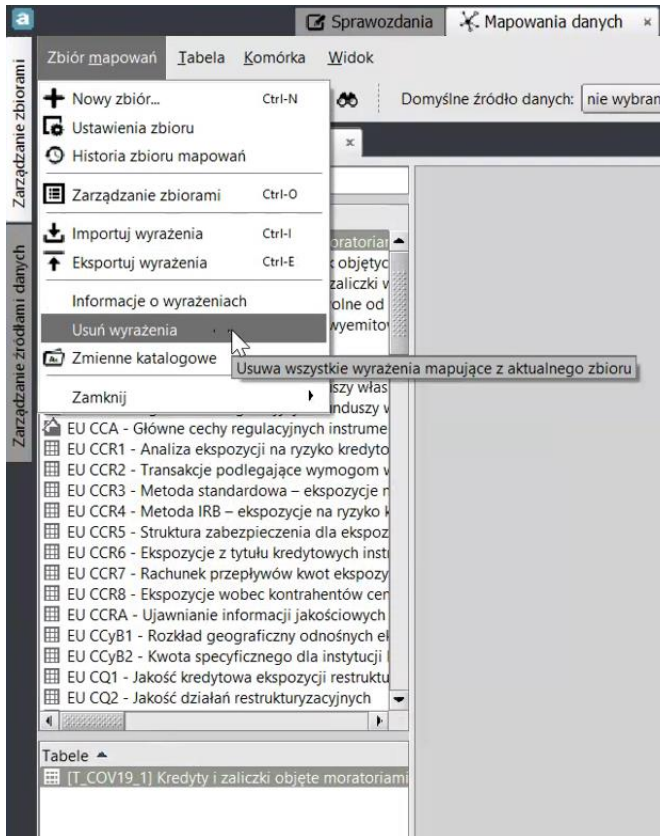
a

Sprawozdania
Mapowania danych ×

Zarządzanie zbiorami
Zarządzanie źródłami danych

Zbiór mapowań Tabela Komórka Widok

Domyślne źródło danych: nie wybran

Nowy zbiór... Ctrl-N
Ustawienia zbioru
Historia zbioru mapowań
Zarządzanie zbiorami Ctrl-O
Importuj wyrażenia Ctrl-I
Eksportuj wyrażenia Ctrl-E
Informacje o wyrażeniach
Usuń wyrażenia
Zmienne katalogowe
Zamknij

Usuwa wszystkie wyrażenia mapujące z aktualnego zbioru

×

moratorian
objętyc
zaliczki w
olne od
wyemitow
szy włas
nduszy w

EU CCA - Główne cechy regulacyjnych instrume
EU CCR1 - Analiza ekspozycji na ryzyko kredyto
EU CCR2 - Transakcje podlegające wymogom w
EU CCR3 - Metoda standardowa – ekspozycje n
EU CCR4 - Metoda IRB – ekspozycje na ryzyko k
EU CCR5 - Struktura zabezpieczenia dla ekspoz
EU CCR6 - Ekspozycje z tytułu kredytowych instr
EU CCR7 - Rachunek przepływów kwot ekspozy
EU CCR8 - Ekspozycje wobec kontrahentów cen
EU CCRA - Ujawnianie informacji jakościowych
EU CCyB1 - Rozkład geograficzny odnośnych el
EU CCyB2 - Kwota specyficznego dla instytucji
EU CQ1 - Jakość kredytowa ekspozycji restruktu
EU CQ2 - Jakość działań restrukturyzacyjnych

Tabele
[T_COV19_1] Kredyty i zaliczki objęte moratoriami